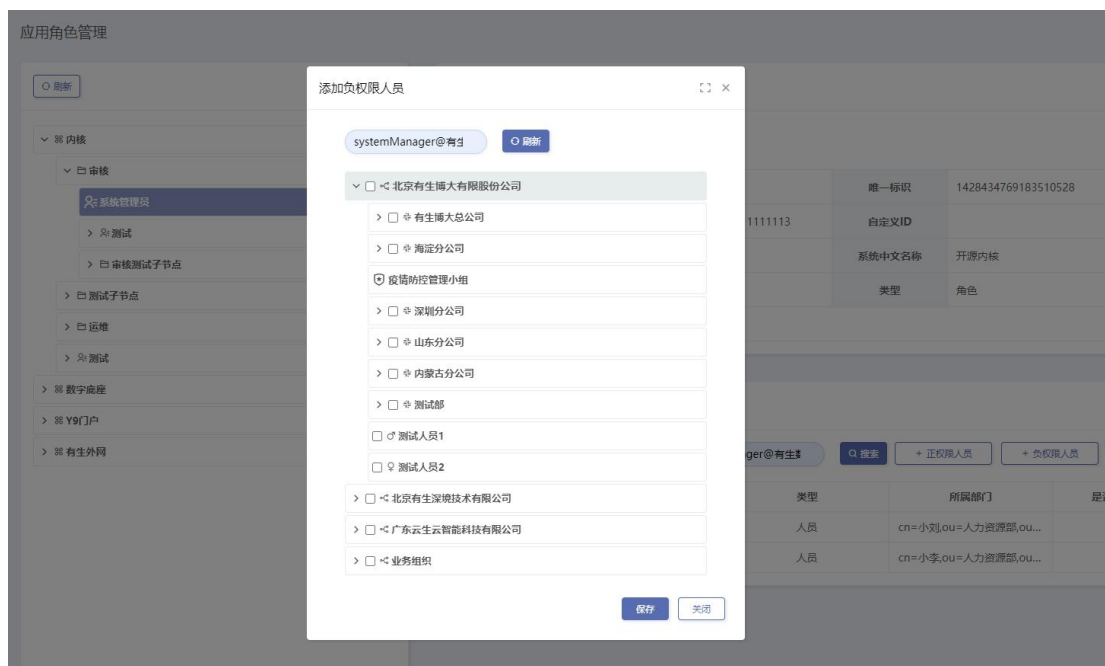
应用角色管理

刷新

内核
审核
系统管理员
测试
审核测试子节点
测试子节点
运维
测试
数字底座
Y9门户
有生外网

添加负权限人员

systemManager@有生

刷新

北京有生博大有限股份公司
有生博大总公司
海淀分公司
疫情防控管理小组
深圳分公司
山东分公司
内蒙古分公司
测试部
测试人员1
测试人员2
北京有生深境技术有限公司
广东云生云智能科技有限公司
业务组织

保存
关闭

唯一标识 | 1428434769183510528
1111113 | 自定义ID
系统中文名称 | 开源内核
类型 | 角色

ager@有生

搜索
+ 正权限人员
+ 负权限人员

| 类型 | 所属部门 | 是 |
|---|---|---|
| 人员 | cn=小刘,ou=人力资源部,ou... | |
| 人员 | cn=小李,ou=人力资源部,ou... | |